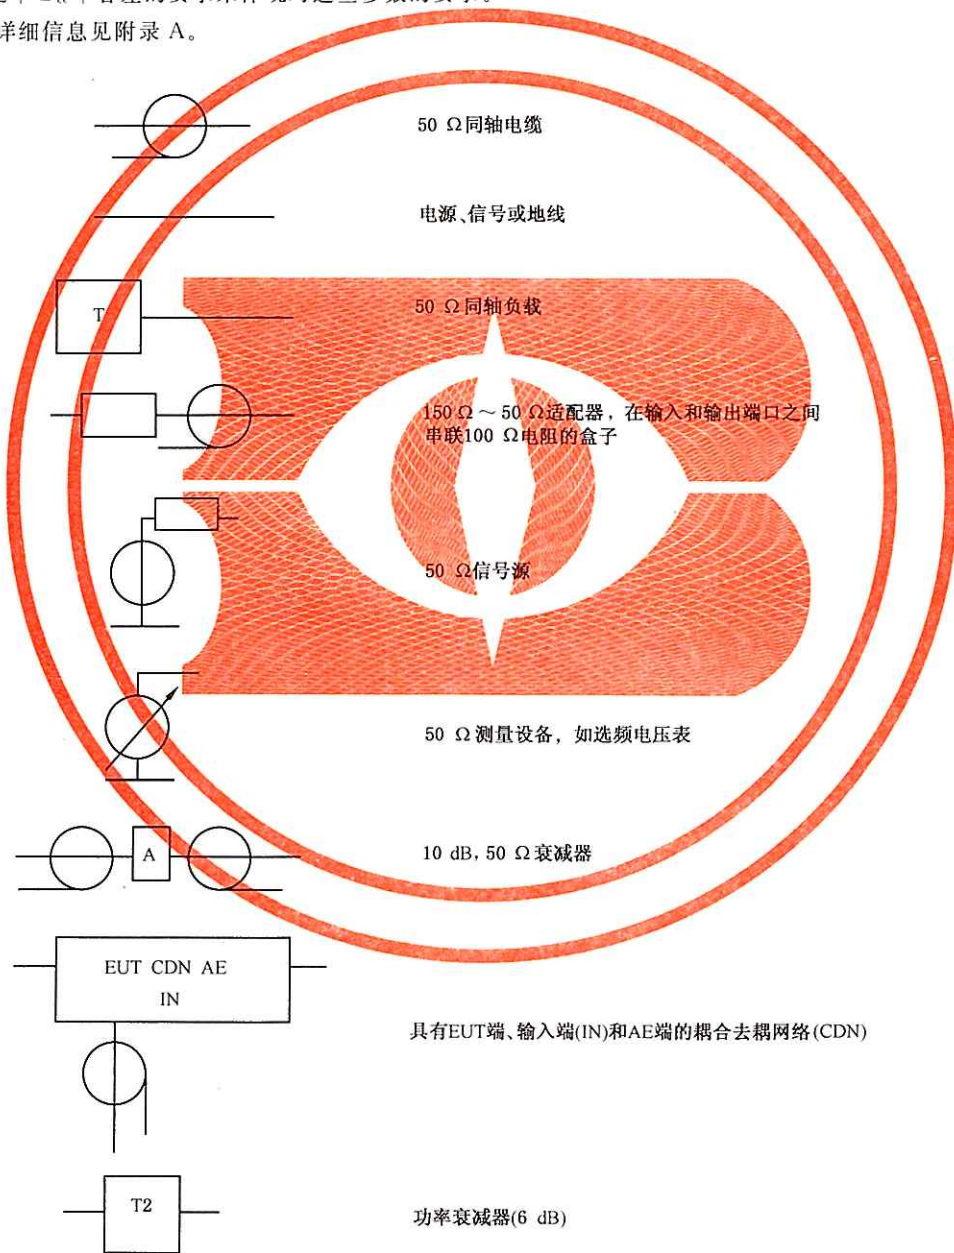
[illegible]
详细信息见附录 A。

50 Ω同轴电缆

电源、信号或地线

T

50 Ω同轴负载

150 Ω ~ 50 Ω适配器，在输入和输出端口之间串联100 Ω电阻的盒子

50 Ω信号源

50 Ω测量设备，如选频电压表

A

10 dB，50 Ω衰减器

EUT CDN AE
IN

具有EUT端、输入端(IN)和AE端的耦合去耦网络(CDN)

T2

功率衰减器(6 dB)